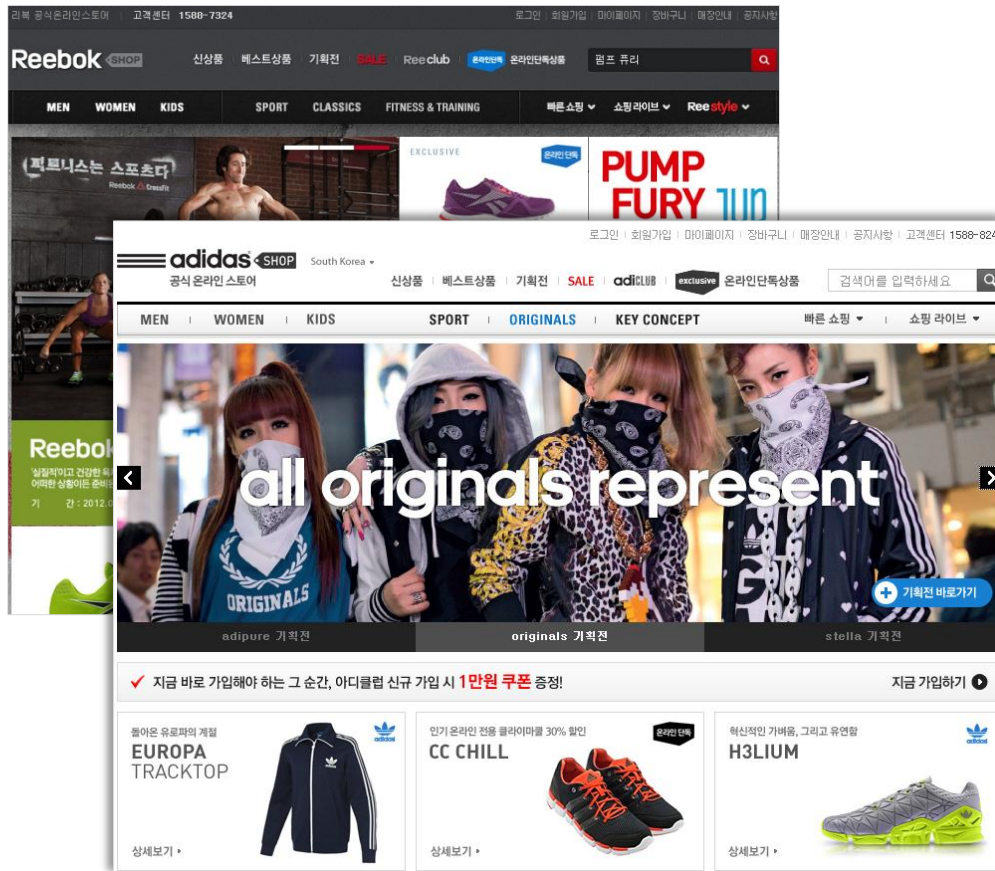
리복 공식온라인스토어 | 고객센터 1588-7324

로그인 | 회원가입 | 마이페이지 | 장바구니 | 매장안내 | 공지사항

Reebok SHOP

신상품 | 베스트상품 | 기획전 | SALE | Reeclub | 온라인단독 온라인단독상품

펌프 퓨리

MEN WOMEN KIDS SPORT CLASSICS FITNESS & TRAINING 빠른쇼핑 쇼핑라이브 Reestyle

피트니스는 스포츠다

Reebok CrossFit

EXCLUSIVE 온라인단독

PUMP FURY 기UN

Reebok

'실질적'이고 건강한 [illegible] 어떠한 상황이든 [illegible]

기 간 : 2012.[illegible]

로그인 | 회원가입 | 마이페이지 | 장바구니 | 매장안내 | 공지사항 | 고객센터 1588-824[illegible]

adidas SHOP

공식 온라인 스토어

South Korea

신상품 | 베스트상품 | 기획전 | SALE | adiCLUB | exclusive 온라인단독상품

검색어를 입력하세요

MEN | WOMEN | KIDS | SPORT | ORIGINALS | KEY CONCEPT | 빠른 쇼핑 | 쇼핑 라이브

all originals represent

ORIGINALS

기획전 바로가기

adipure 기획전 | originals 기획전 | stella 기획전

지금 바로 가입해야 하는 그 순간, 아디클럽 신규 가입 시 1만원 쿠폰 증정!

지금 가입하기

돌아온 유로파의 계절

EUROPA TRACKTOP

상세보기

인기 온라인 전용 클라이마쿨 30% 할인

온라인 단독

CC CHILL

상세보기

혁신적인 가벼움, 그리고 유연함

H3LIUM

상세보기